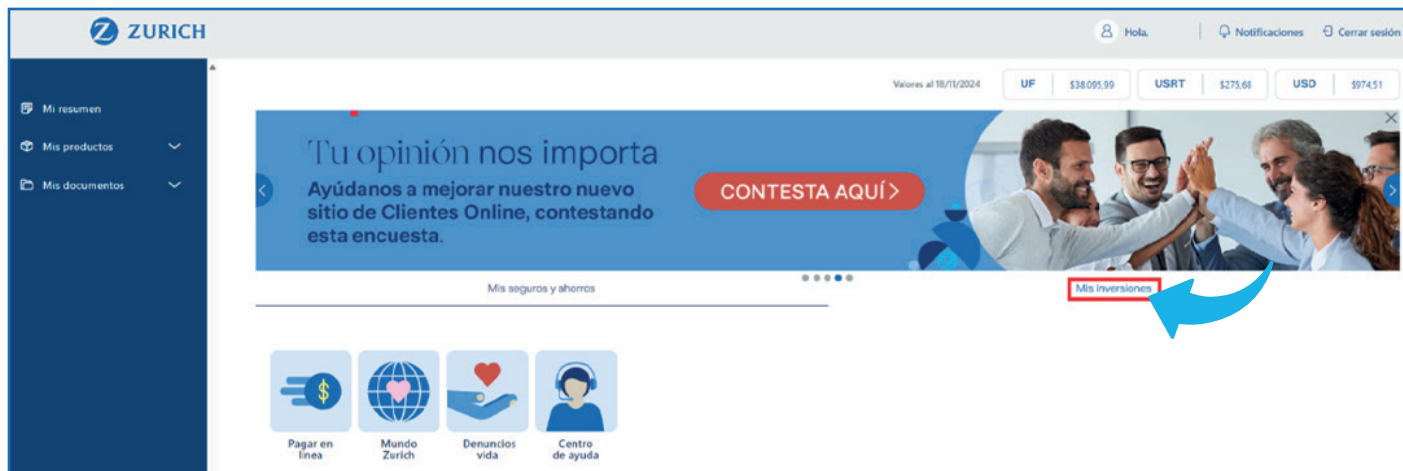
ZURICH

Hola, | Notificaciones | Cerrar sesión

Mi resumen
Mis productos
Mis documentos

Valores al 18/11/2024

| UF | $38.095,99 | USRT | $275,68 | USD | $974,51 |
|---|---|---|---|---|---|

Tu opinión nos importa
Ayúdanos a mejorar nuestro nuevo sitio de Clientes Online, contestando esta encuesta.

CONTESTA AQUÍ >

Mis seguros y ahorros

Mis inversiones

Pagar en línea
Mundo Zurich
Denuncios vida
Centro de ayuda